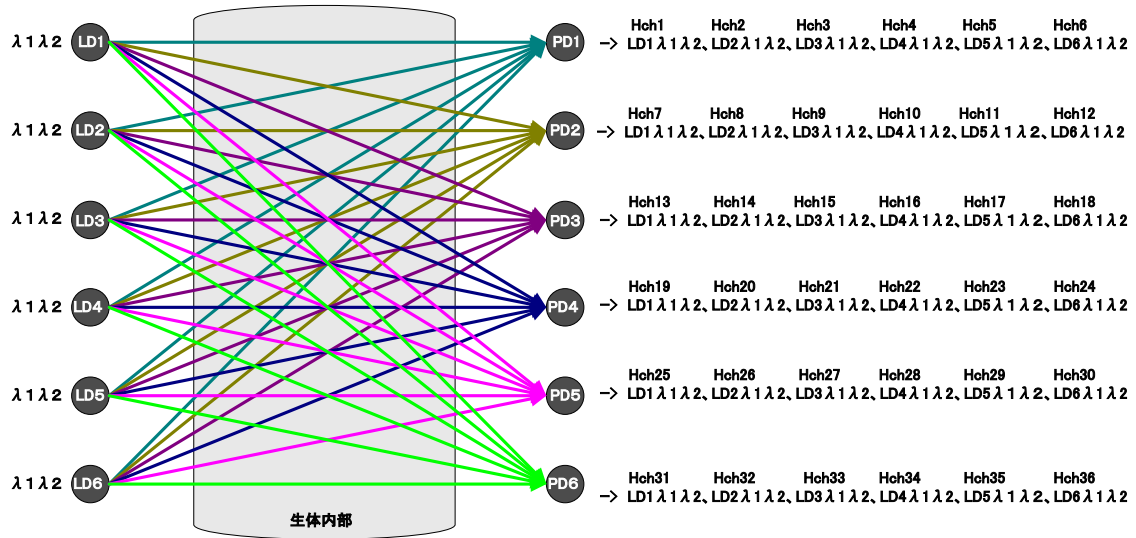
λ1λ2 LD1
λ1λ2 LD2
λ1λ2 LD3
λ1λ2 LD4
λ1λ2 LD5
λ1λ2 LD6

生体内部

PD1 -> Hch1 LD1λ1λ2、Hch2 LD2λ1λ2、Hch3 LD3λ1λ2、Hch4 LD4λ1λ2、Hch5 LD5λ1λ2、Hch6 LD6λ1λ2

PD2 -> Hch7 LD1λ1λ2、Hch8 LD2λ1λ2、Hch9 LD3λ1λ2、Hch10 LD4λ1λ2、Hch11 LD5λ1λ2、Hch12 LD6λ1λ2

PD3 -> Hch13 LD1λ1λ2、Hch14 LD2λ1λ2、Hch15 LD3λ1λ2、Hch16 LD4λ1λ2、Hch17 LD5λ1λ2、Hch18 LD6λ1λ2

PD4 -> Hch19 LD1λ1λ2、Hch20 LD2λ1λ2、Hch21 LD3λ1λ2、Hch22 LD4λ1λ2、Hch23 LD5λ1λ2、Hch24 LD6λ1λ2

PD5 -> Hch25 LD1λ1λ2、Hch26 LD2λ1λ2、Hch27 LD3λ1λ2、Hch28 LD4λ1λ2、Hch29 LD5λ1λ2、Hch30 LD6λ1λ2

PD6 -> Hch31 LD1λ1λ2、Hch32 LD2λ1λ2、Hch33 LD3λ1λ2、Hch34 LD4λ1λ2、Hch35 LD5λ1λ2、Hch36 LD6λ1λ2